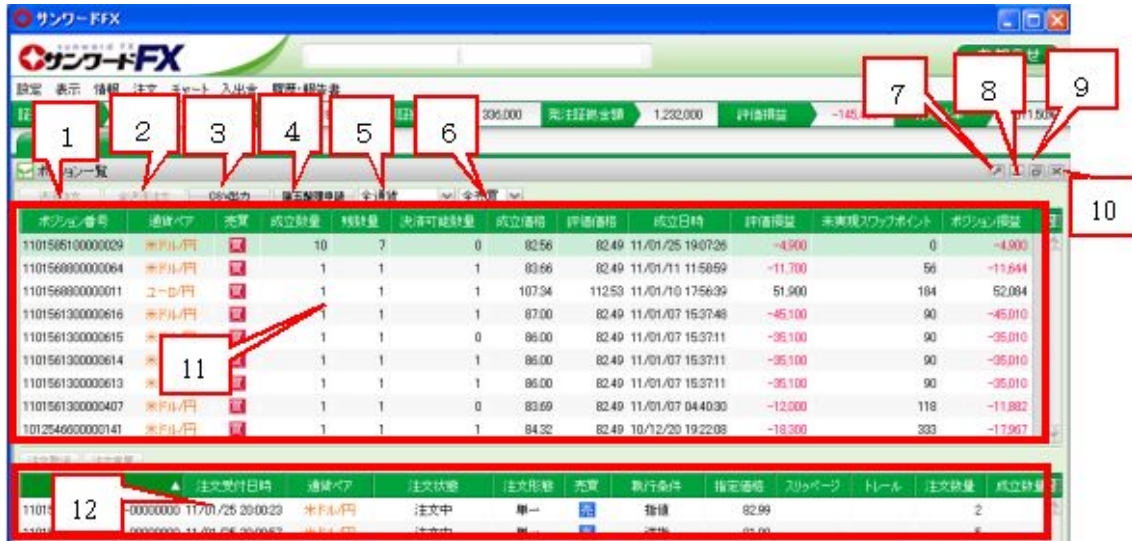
サンワードFFX

サンワードFX

お知らせ

設定 表示 情報 注文 チャート 入出金 履歴・帳票書

336,000 発注証拠金額 1,232,000 評価損益 -145,

1 2 3 4 5 6 7 8 9 10

ポジション一覧

CSV出力 両玉整理申請 全通貨 全売買

| ポジション番号 | 通貨ペア | 売買 | 成立数量 | 残数量 | 決済可能数量 | 成立価格 | 評価価格 | 成立日時 | 評価損益 | 未実現スワップポイント | ポジション損益 |
|---|---|---|---|---|---|---|---|---|---|---|---|
| 1101585100000029 | 米ドル/円 | 買 | 10 | 7 | 0 | 82.56 | 82.49 | 11/01/25 19:07:26 | -4,900 | 0 | -4,900 |
| 1101568800000064 | 米ドル/円 | 買 | 1 | 1 | 1 | 83.66 | 82.49 | 11/01/11 11:58:59 | -11,700 | 56 | -11,644 |
| 1101568800000011 | ユーロ/円 | 買 | 1 | 1 | 1 | 107.34 | 112.53 | 11/01/10 17:56:39 | 51,900 | 184 | 52,084 |
| 1101561300000616 | 米ドル/円 | 買 | 1 | 1 | 1 | 87.00 | 82.49 | 11/01/07 15:37:48 | -45,100 | 90 | -45,010 |
| 1101561300000615 | 米 | 買 | 1 | 1 | 0 | 86.00 | 82.49 | 11/01/07 15:37:11 | -35,100 | 90 | -35,010 |
| 1101561300000614 | 米 | 買 | 1 | 1 | 1 | 86.00 | 82.49 | 11/01/07 15:37:11 | -35,100 | 90 | -35,010 |
| 1101561300000613 | 米 | 買 | 1 | 1 | 1 | 86.00 | 82.49 | 11/01/07 15:37:11 | -35,100 | 90 | -35,010 |
| 1101561300000407 | 米ドル/円 | 買 | 1 | 1 | 0 | 83.69 | 82.49 | 11/01/07 04:40:30 | -12,000 | 118 | -11,882 |
| 1012546600000141 | 米ドル/円 | 買 | 1 | 1 | 1 | 84.32 | 82.49 | 10/12/20 19:22:08 | -18,300 | 333 | -17,967 |

11

注文取消 注文変更

12

| | 注文受付日時 | 通貨ペア | 注文状態 | 注文形態 | 売買 | 執行条件 | 指定価格 | スリッページ | トレール | 注文数量 | 成立数量 |
|---|---|---|---|---|---|---|---|---|---|---|---|
| 1101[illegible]00000000 | 11/01/25 20:00:23 | 米ドル/円 | 注文中 | 単一 | 売 | 指値 | 82.99 | | | 2 | |
| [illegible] | 11/01/25 20:00:57 | 米ドル/円 | 注文中 | 単一 | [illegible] | 逆指 | 81.99 | | | 5 | |